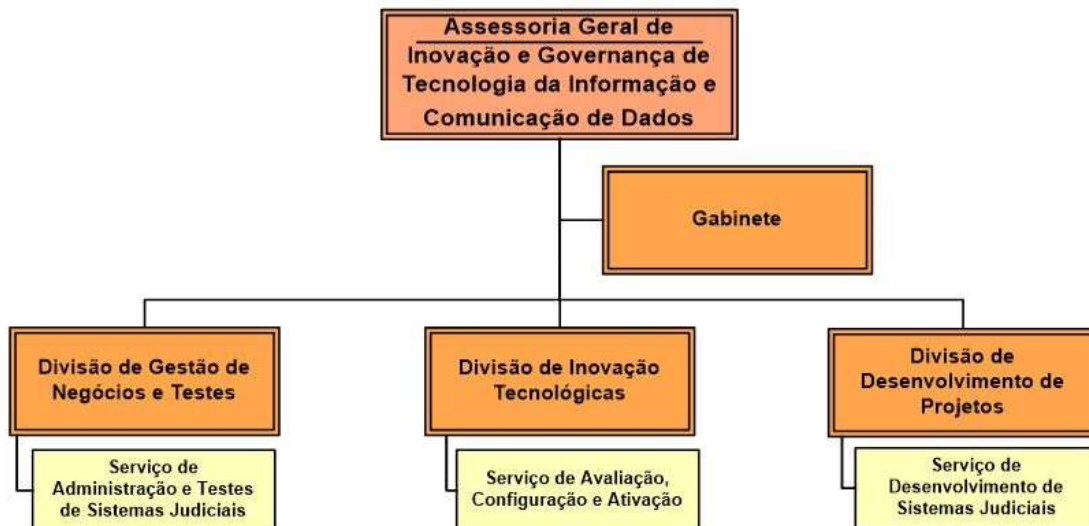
Assessoria Geral de Inovação e Governança de Tecnologia da Informação e Comunicação de Dados

Gabinete

Divisão de Gestão de Negócios e Testes

Serviço de Administração e Testes de Sistemas Judiciais

Divisão de Inovação Tecnológicas

Serviço de Avaliação, Configuração e Ativação

Divisão de Desenvolvimento de Projetos

Serviço de Desenvolvimento de Sistemas Judiciais